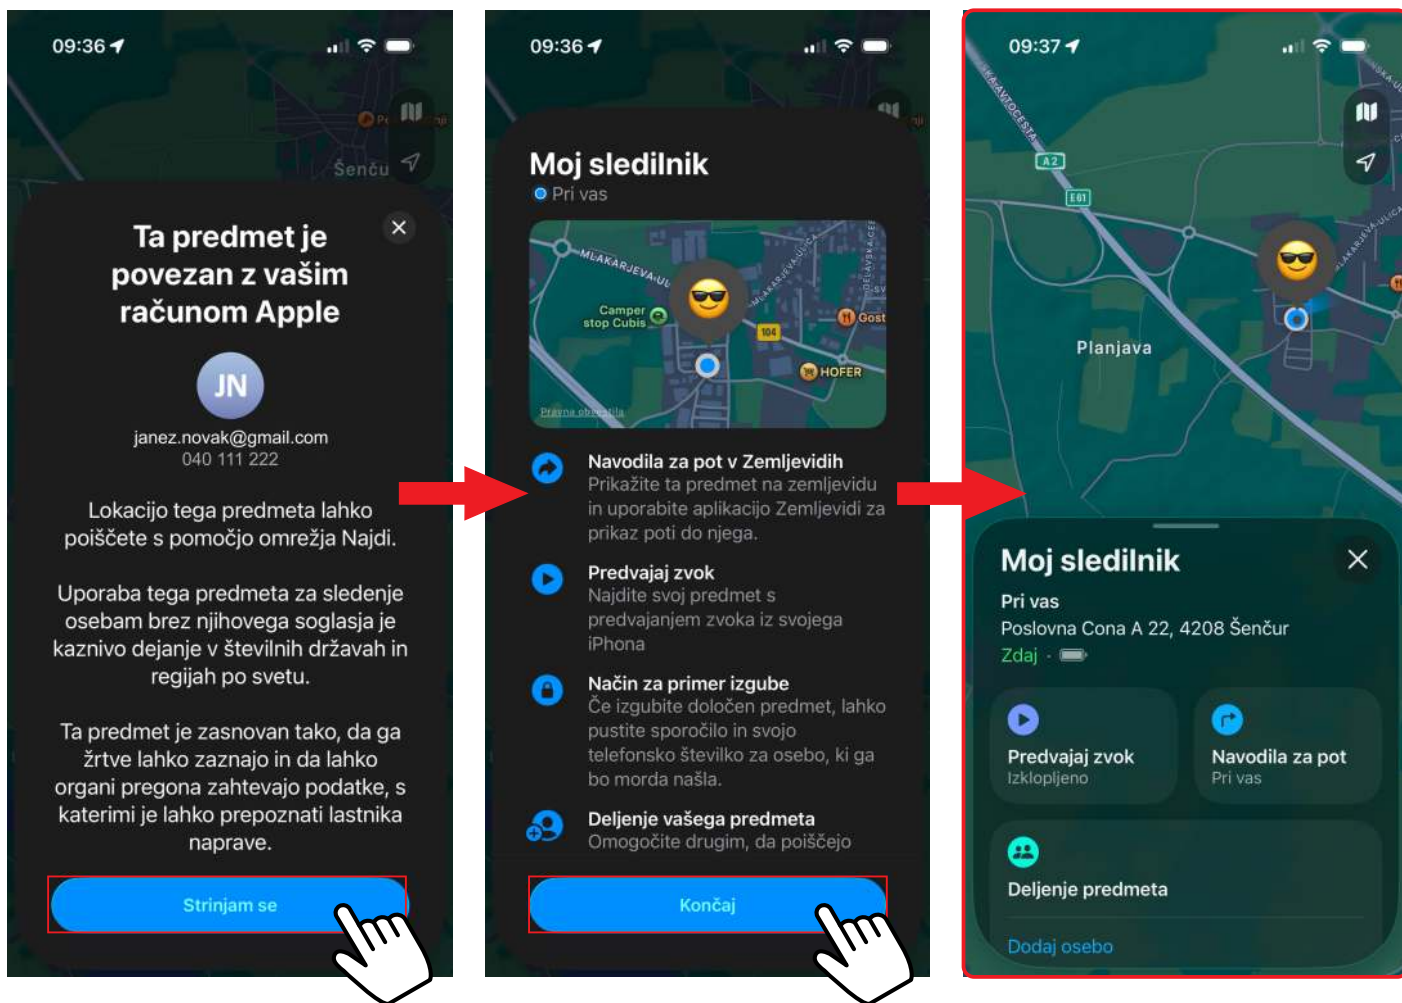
09:36

Šenču

Ta predmet je povezan z vašim računom Apple

JN

janez.novak@gmail.com
040 111 222

Lokacijo tega predmeta lahko poiščete s pomočjo omrežja Najdi.

Uporaba tega predmeta za sledenje osebam brez njihovega soglasja je kaznivo dejanje v številnih državah in regijah po svetu.

Ta predmet je zasnovan tako, da ga žrtve lahko zaznajo in da lahko organi pregona zahtevajo podatke, s katerimi je lahko prepoznati lastnika naprave.

Strinjam se

09:36

Moj sledilnik
Pri vas

MLAKARJEVA UL
Camper stop Cubis
Gost
104
HOFER
Pravna obvestila

Navodila za pot v Zemljevidih
Prikažite ta predmet na zemljevidu in uporabite aplikacijo Zemljevidi za prikaz poti do njega.

Predvajaj zvok
Najdite svoj predmet s predvajanjem zvoka iz svojega iPhona

Način za primer izgube
Če izgubite določen predmet, lahko pustite sporočilo in svojo telefonsko številko za osebo, ki ga bo morda našla.

Deljenje vašega predmeta
Omogočite drugim, da poiščejo

Končaj

09:37

A2
E61
Planjava

Moj sledilnik
Pri vas
Poslovna Cona A 22, 4208 Šenčur
Zdaj ·

Predvajaj zvok
Izklopljeno

Navodila za pot
Pri vas

Deljenje predmeta

Dodaj osebo